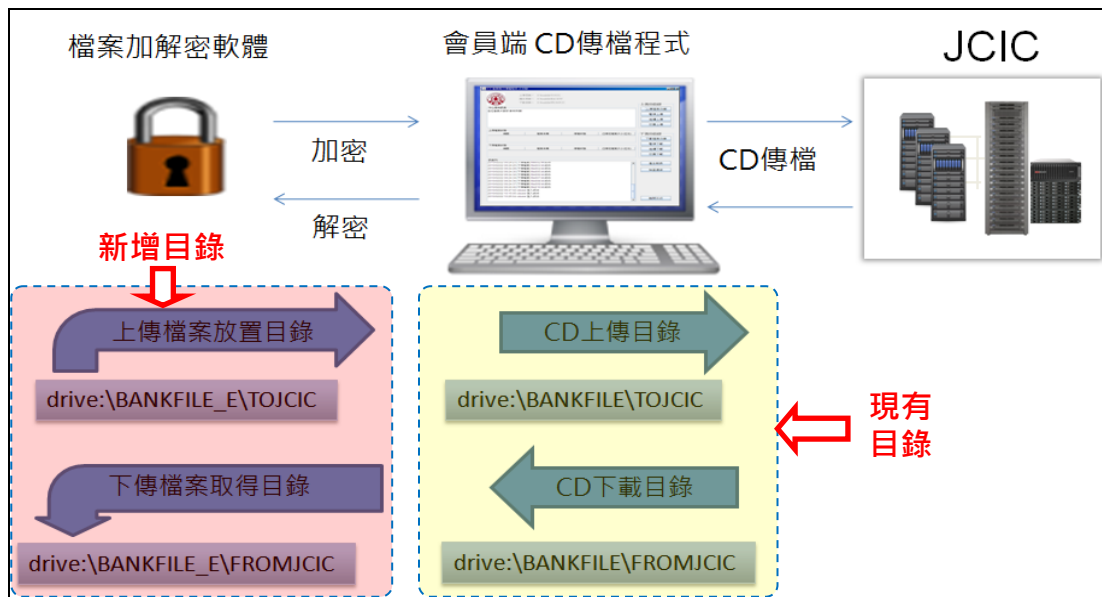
檔案加解密軟體

會員端CD傳檔程式

JCIC

加密

解密

CD傳檔

新增目錄

上傳檔案放置目錄

drive:\BANKFILE_E\TOJCIC

下傳檔案取得目錄

drive:\BANKFILE_E\FROMJCIC

CD上傳目錄

drive:\BANKFILE\TOJCIC

CD下載目錄

drive:\BANKFILE\FROMJCIC

現有目錄